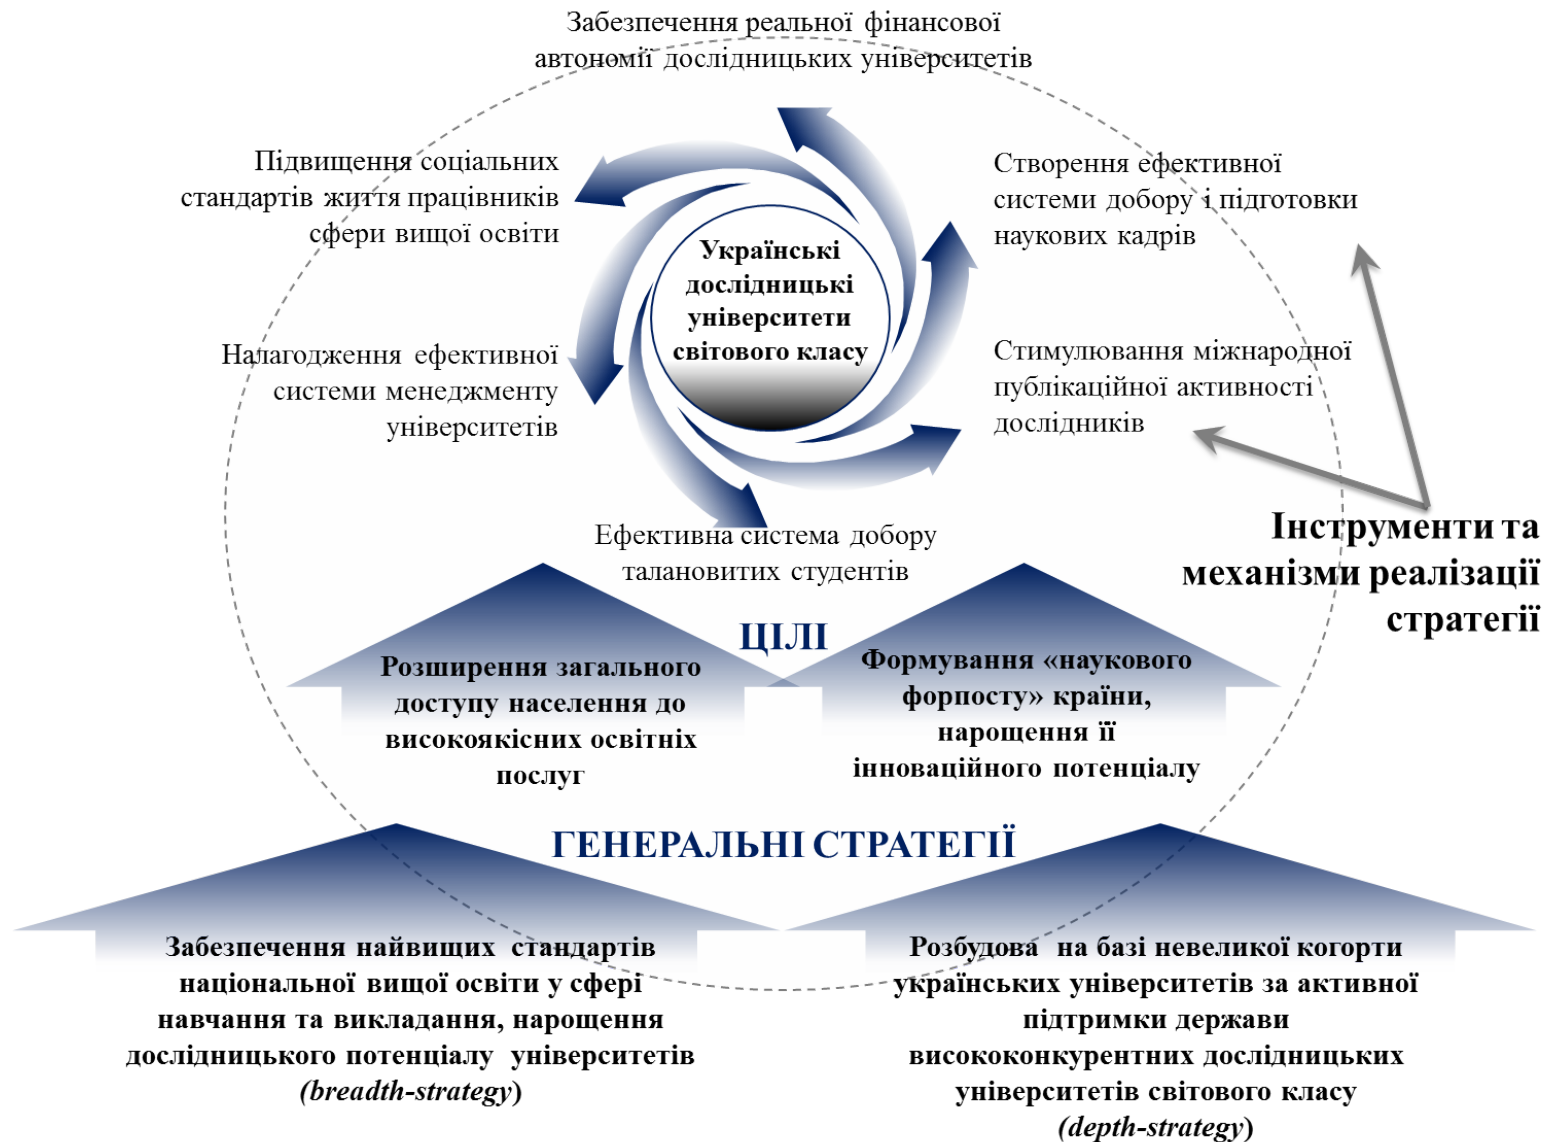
Забезпечення реальної фінансової автономії дослідницьких університетів

Підвищення соціальних стандартів життя працівників сфери вищої освіти

Створення ефективної системи добору і підготовки наукових кадрів

Українські дослідницькі університети світового класу

Налагодження ефективної системи менеджменту університетів

Стимулювання міжнародної публікаційної активності дослідників

Ефективна система добору талановитих студентів

Інструменти та механізми реалізації стратегії

ЦІЛІ

Розширення загального доступу населення до високоякісних освітніх послуг

Формування «наукового форпосту» країни, нарощення її інноваційного потенціалу

ГЕНЕРАЛЬНІ СТРАТЕГІЇ

Забезпечення найвищих стандартів національної вищої освіти у сфері навчання та викладання, нарощення дослідницького потенціалу університетів (breadth-strategy)

Розбудова на базі невеликої когорти українських університетів за активної підтримки держави висококонкурентних дослідницьких університетів світового класу (depth-strategy)